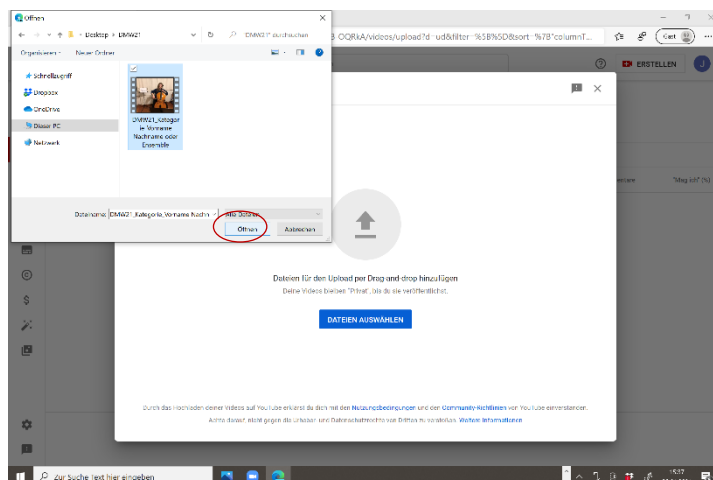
Öffnen

Desktop > DMW21

DMW21 durchsuchen

Organisieren ▾ Neuer Ordner

Schnellzugriff

Dropbox

OneDrive

Dieser PC

Netzwerk

DMW21_Kategorie_Vorname Nachname oder Ensemble

Dateiname: DMW21_Kategorie_Vorname Nachn

Alle Dateien

Öffnen

Abbrechen

OQRkA/videos/upload?d=ud&filter=%5B%5D&sort=%7B"columnT...

Gast

ERSTELLEN

Kommentare

"Mag ich" (%)

Dateien für den Upload per Drag-and-drop hinzufügen

Deine Videos bleiben "Privat", bis du sie veröffentlichst.

DATEIEN AUSWÄHLEN

Durch das Hochladen deiner Videos auf YouTube erklärst du dich mit den Nutzungsbedingungen und den Community-Richtlinien von YouTube einverstanden.

Achte darauf, nicht gegen die Urheber- und Datenschutzrechte von Dritten zu verstoßen. Weitere Informationen

Zur Suche Text hier eingeben

15:07